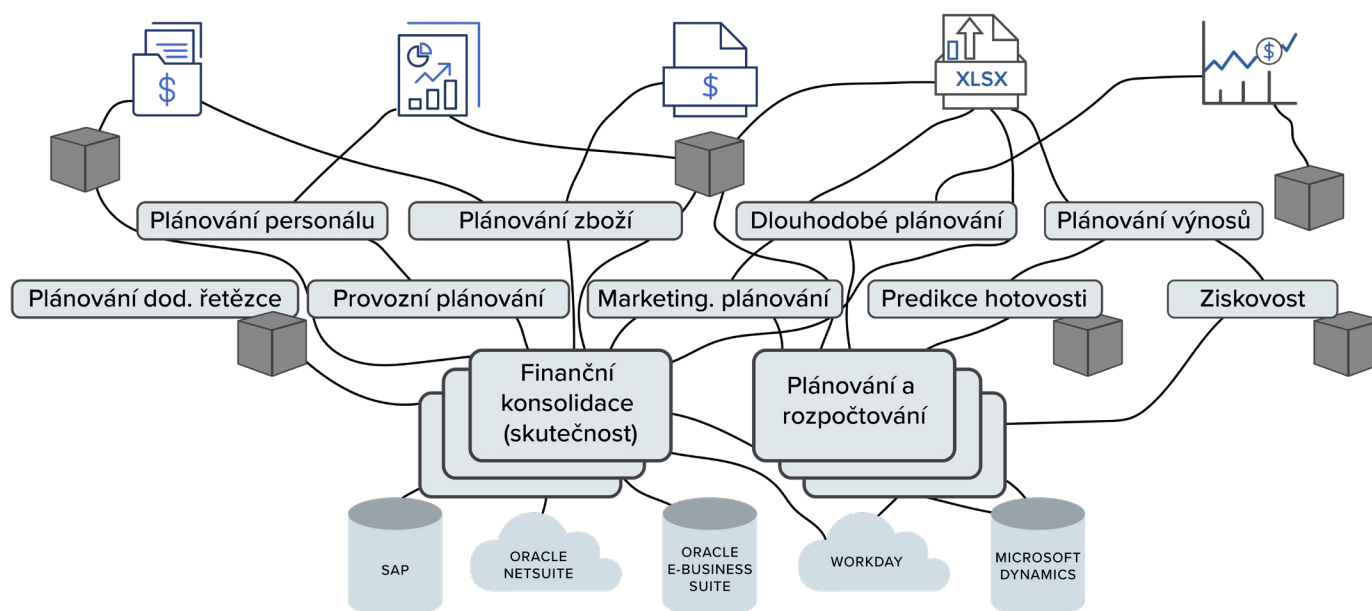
$

$

XLSX

$

Plánování personálu

Plánování zboží

Dlouhodobé plánování

Plánování výnosů

Plánování dod. řetězce

Provozní plánování

Marketing. plánování

Predikce hotovosti

Ziskovost

Finanční konsolidace (skutečnost)

Plánování a rozpočtování

SAP

ORACLE NETSUITE

ORACLE E-BUSINESS SUITE

WORKDAY

MICROSOFT DYNAMICS